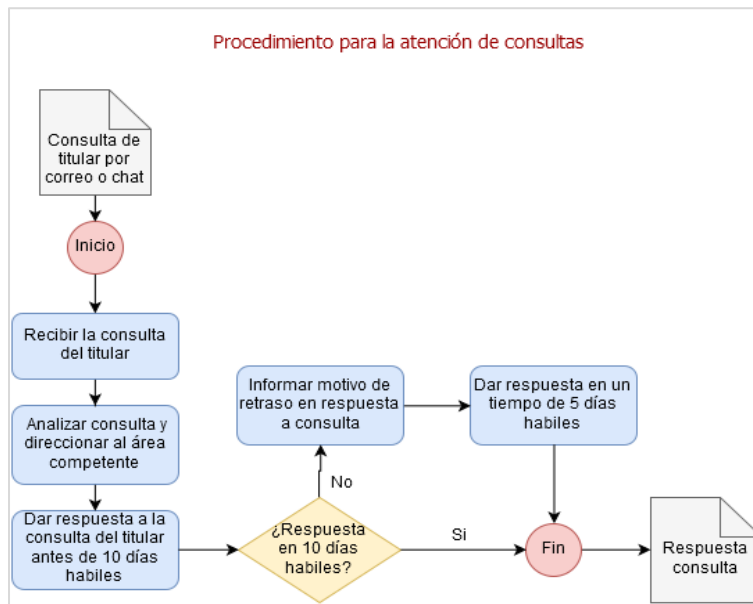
Procedimiento para la atención de consultas

Consulta de titular por correo o chat

Inicio

Recibir la consulta del titular

Analizar consulta y direccionar al área competente

Dar respuesta a la consulta del titular antes de 10 días habiles

¿Respuesta en 10 días habiles?

No

Informar motivo de retraso en respuesta a consulta

Dar respuesta en un tiempo de 5 días habiles

Si

Fin

Respuesta consulta